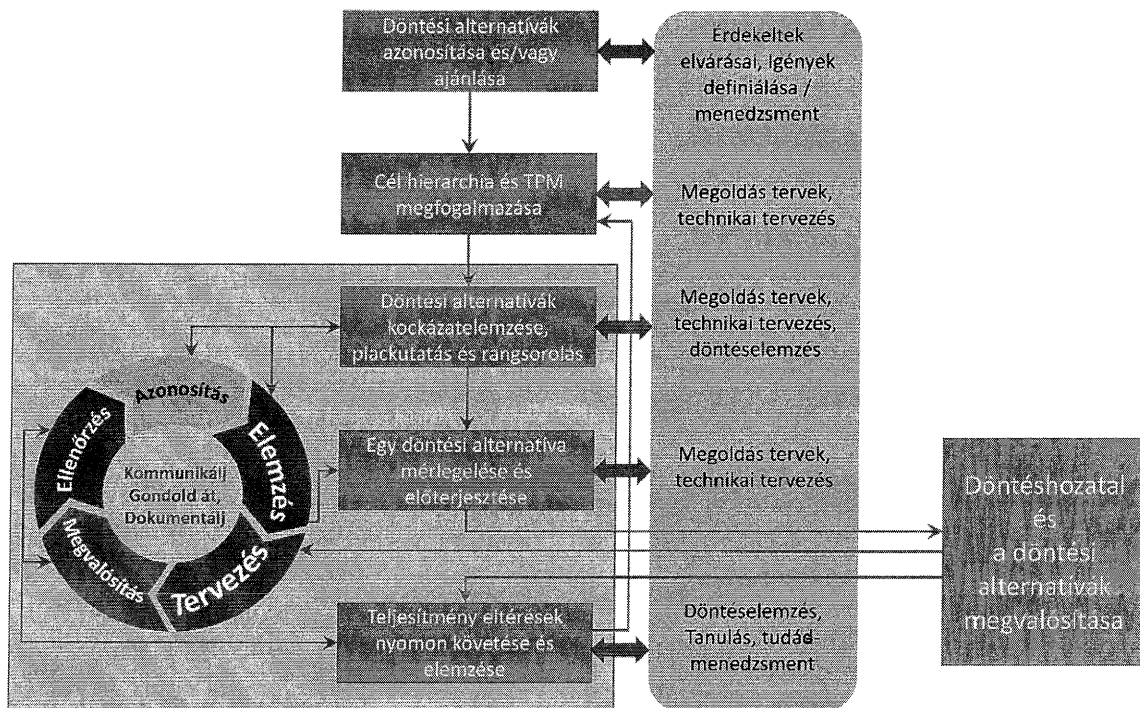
Döntési alternatívák azonosítása és/vagy ajánlása

Cél hierarchia és TPM megfogalmazása

Döntési alternatívák kockázatelemzése, piackutatás és rangsorolás

Egy döntési alternatíva mérlegelése és előterjesztése

Teljesítmény eltérések nyomon követése és elemzése

Érdekeltek elvárásai, igények definiálása / menedzsment

Megoldás tervek, technikai tervezés

Megoldás tervek, technikai tervezés, döntéselemzés

Megoldás tervek, technikai tervezés

Döntéselemzés, Tanulás, tudás menedzsment

Azonosítás

Elemzés

Tervezés

Megvalósítás

Ellenőrzés

Kommunikálj Gondold át, Dokumentálj

Döntéshozatal és a döntési alternatívák megvalósítása